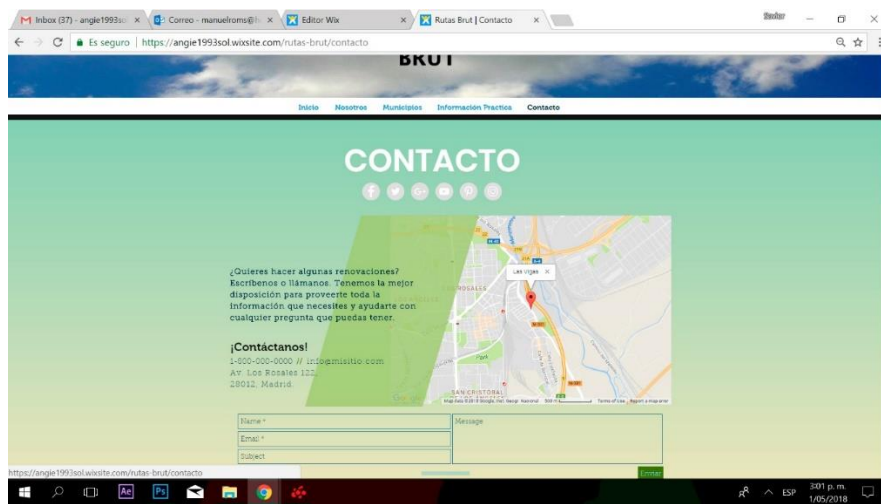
Inbox (37) - angie1993s
Correo - manuelroms@
Editor Wix
Rutas Brut | Contacto

Es seguro | https://angie1993sol.wixsite.com/rutas-brut/contacto

BRUT

Inicio Nosotros Municipios Información Practica Contacto

CONTACTO

¿Quieres hacer algunas renovaciones? Escríbenos o llámanos. Tenemos la mejor disposición para proveerte toda la información que necesites y ayudarte con cualquier pregunta que puedas tener.

¡Contáctanos!
1-800-000-0000 // info@misitio.com
Av. Los Rosales 122,
28012, Madrid

Las Vigas
ROSALES
SAN CRISTOBAL

Name *
Email *
Subject
Message
Enviar

https://angie1993sol.wixsite.com/rutas-brut/contacto

ESP 3:01 p. m. 1/05/2018